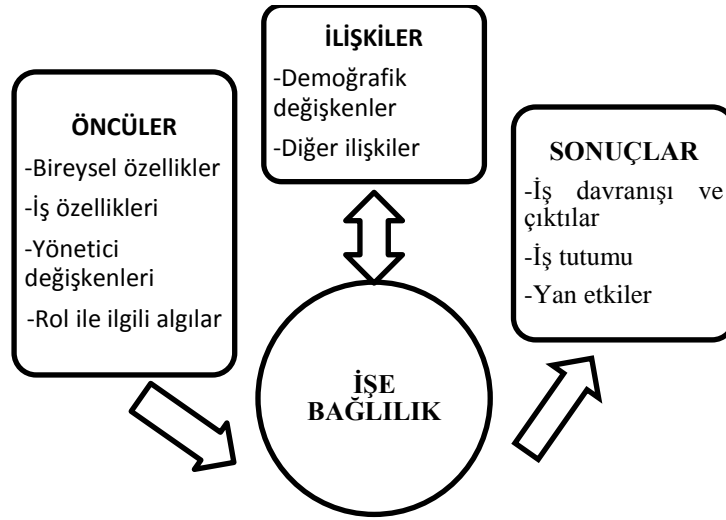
ÖNCÜLER
-Bireysel özellikler
-İş özellikleri
-Yönetici değişkenleri
-Rol ile ilgili algılar

İLİŞKİLER
-Demoğrafik değişkenler
-Diğer ilişkiler

SONUÇLAR
-İş davranışı ve çıktılar
-İş tutumu
-Yan etkiler

İŞE BAĞLILIK